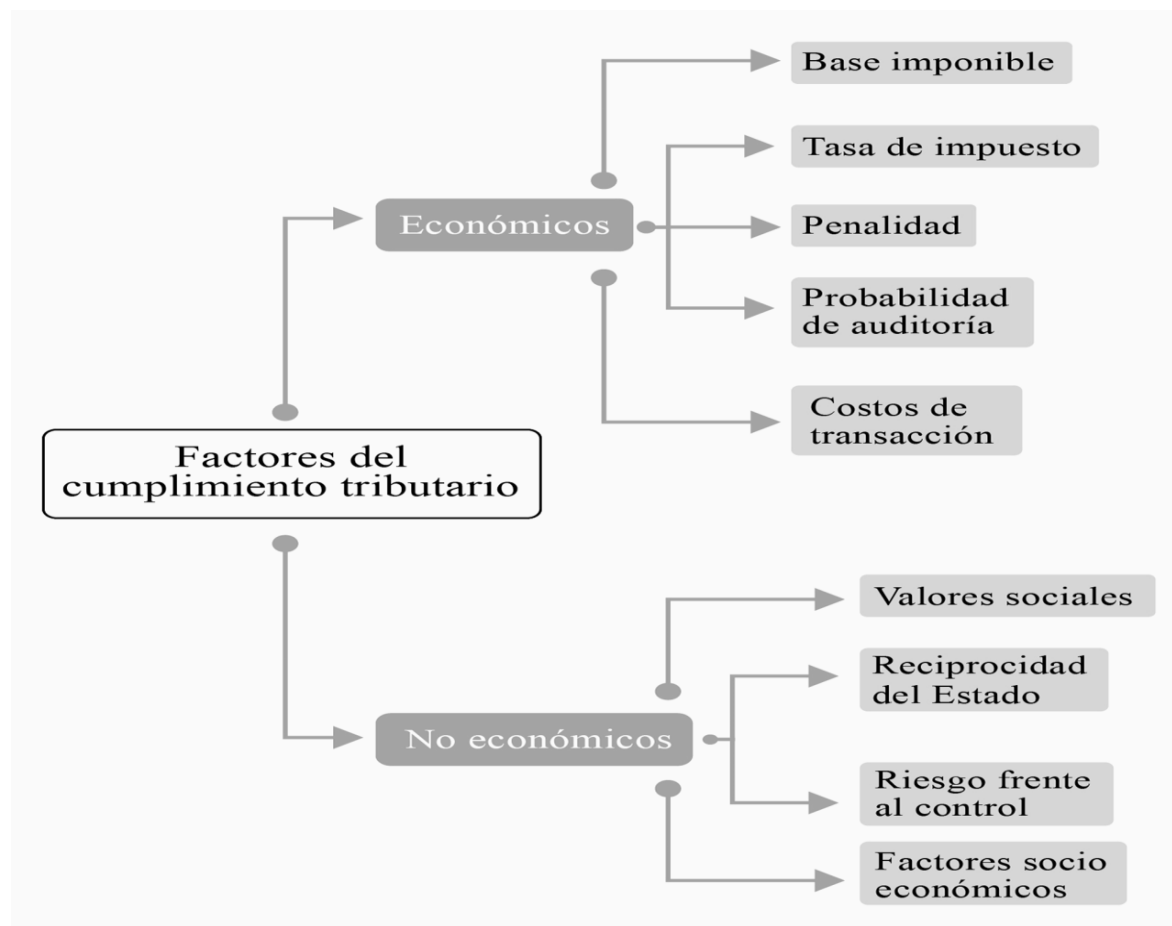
Factores del cumplimiento tributario

Económicos

Base imponible

Tasa de impuesto

Penalidad

Probabilidad de auditoría

Costos de transacción

No económicos

Valores sociales

Reciprocidad del Estado

Riesgo frente al control

Factores socio económicos